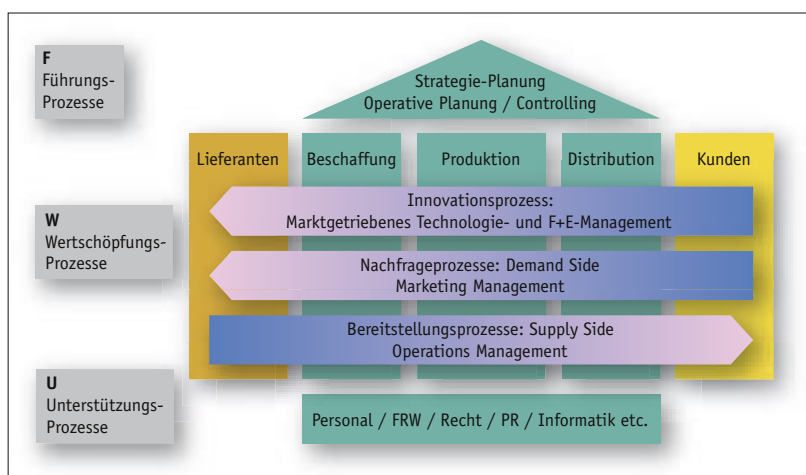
F
Führungs-Prozesse

Strategie-Planung
Operative Planung / Controlling

Lieferanten

Beschaffung

Produktion

Distribution

Kunden

W
Wertschöpfungs-Prozesse

Innovationsprozess:
Marktgetriebenes Technologie- und F+E-Management

Nachfrageprozesse: Demand Side
Marketing Management

Bereitstellungsprozesse: Supply Side
Operations Management

U
Unterstützungs-Prozesse

Personal / FRW / Recht / PR / Informatik etc.